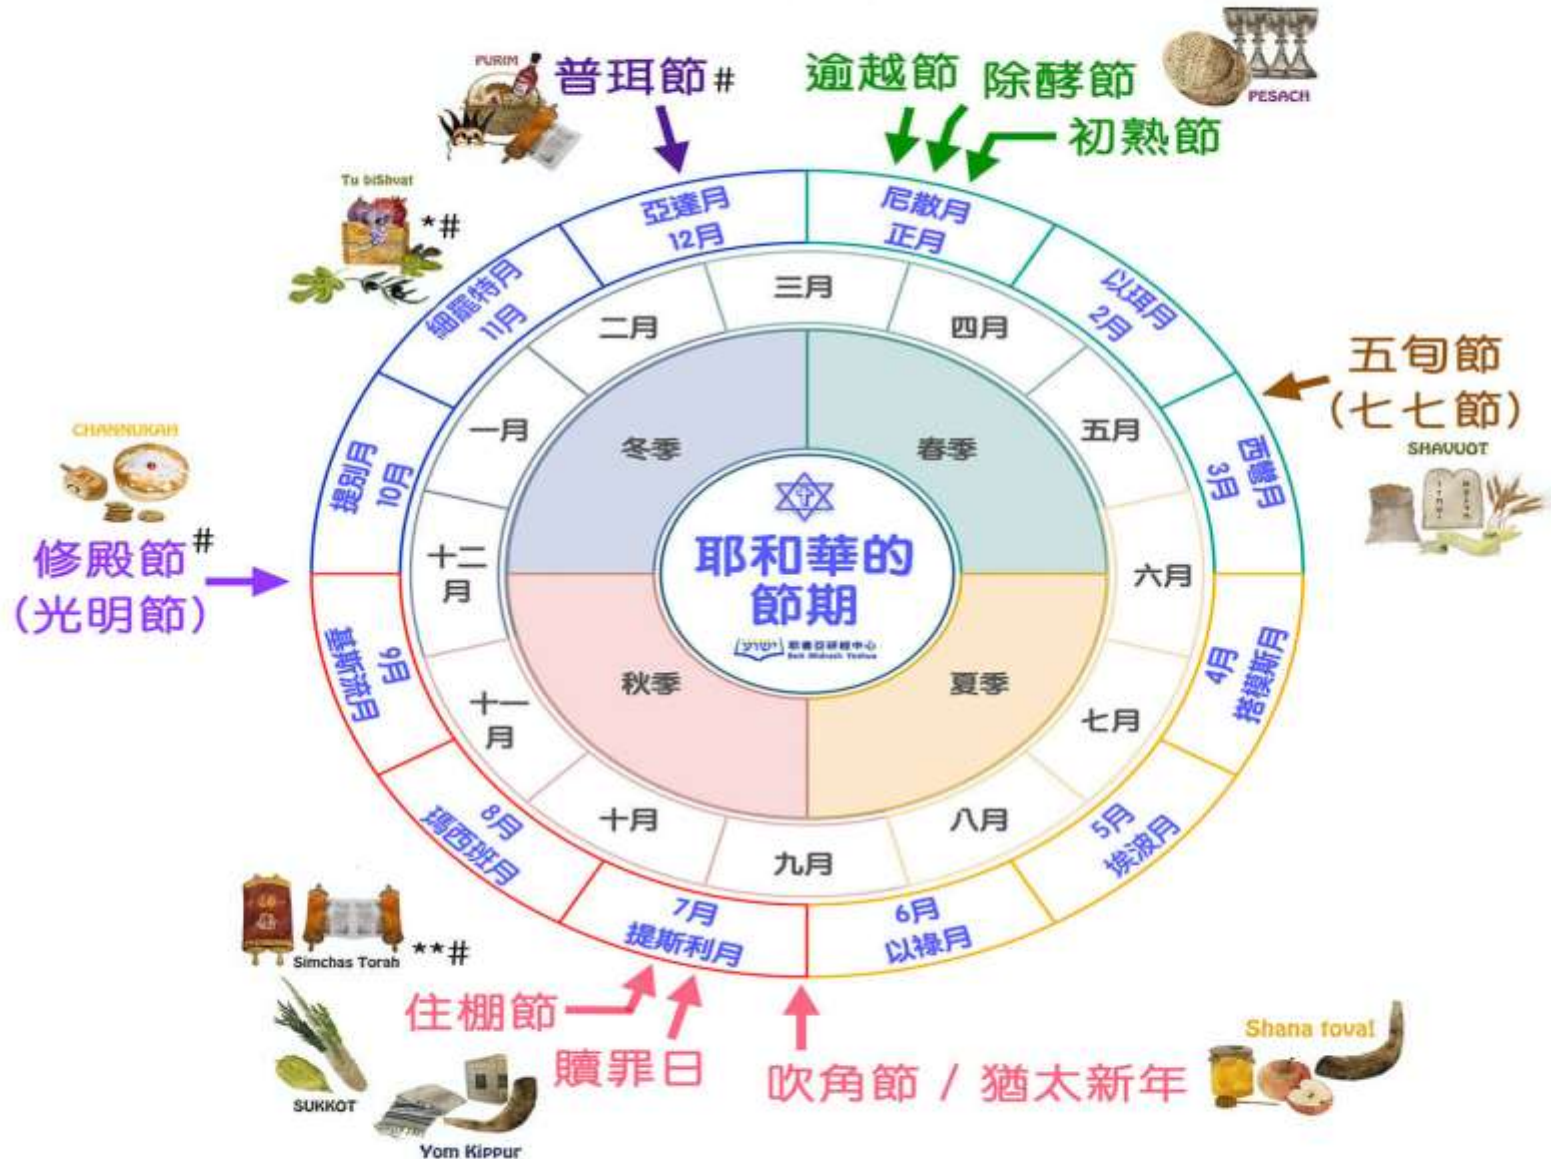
PURIM
普珥節#
逾越節 除酵節
PESACH
初熟節
Tu bShvat
*#
亞達月
12月
尼散月
正月
細罷特月
11月
以珥月
2月
三月
二月
四月
五旬節
(七七節)
SHAVUOT
一月
冬季
春季
五月
CHANNUKAH
提別月
10月
西彎月
3月
耶和華的節期
修殿節#
(光明節)
十二月
六月
基斯流月
9月
秋季
夏季
搭模斯月
4月
十一月
七月
8月
瑪西班月
十月
八月
5月
埃波月
九月
7月
提斯利月
6月
以祿月
Simchas Torah
**#
住棚節
贖罪日
吹角節 / 猶太新年
Shana tova!
SUKKOT
Yom Kippur